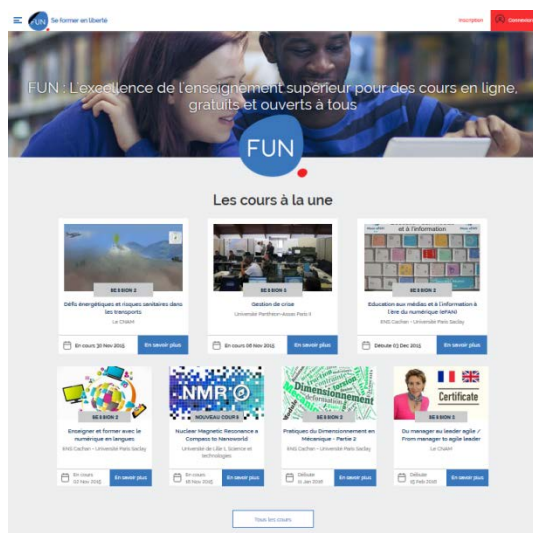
FUN Se former en liberté

Inscription Connexion

FUN : L'excellence de l'enseignement supérieur pour des cours en ligne, gratuits et ouverts à tous

FUN

Les cours à la une

SESSION 2

Défis énergétiques et risques sanitaires dans les transports

Le CNAM

En cours 30 Nov 2015 En savoir plus

SESSION 5

Gestion de crise

Université Panthéon-Assas Paris II

En cours 08 Nov 2015 En savoir plus

et à l'information

SESSION 2

Education aux médias et à l'information à l'ère du numérique (ePAN)

ENS Cachan - Université Paris Saclay

Débute 03 Dec 2015 En savoir plus

SESSION 2

Enseigner et former avec le numérique en langues

ENS Cachan - Université Paris Saclay

En cours 12 Nov 2015 En savoir plus

NMR

NOUVEAU COURS

Nuclear Magnetic Resonance a Compass to Nanoworld

Université de Lille 1, Science et technologies

En cours 16 Nov 2015 En savoir plus

Dimensionnement

Pratiques du Dimensionnement en Mécanique - Partie 2

ENS Cachan - Université Paris Saclay

Débute 11 Jan 2016 En savoir plus

Certificate

SESSION 1

Du manager au leader agile / From manager to agile leader

Le CNAM

Débute 15 Feb 2016 En savoir plus

Tous les cours